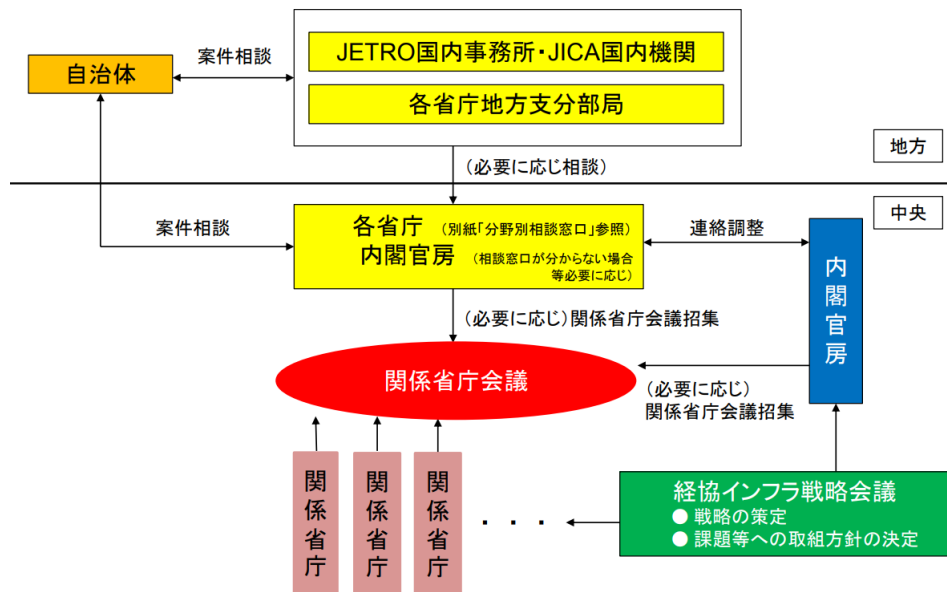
自治体

案件相談

JETRO国内事務所・JICA国内機関

各省庁地方支分部局

地方

（必要に応じ相談）

中央

案件相談

各省庁 （別紙「分野別相談窓口」参照）
内閣官房 （相談窓口が分からない場合等必要に応じ）

連絡調整

内閣官房

（必要に応じ）関係省庁会議招集

関係省庁会議

（必要に応じ）
関係省庁会議招集

関係省庁

関係省庁

関係省庁

・・・

経協インフラ戦略会議
● 戦略の策定
● 課題等への取組方針の決定